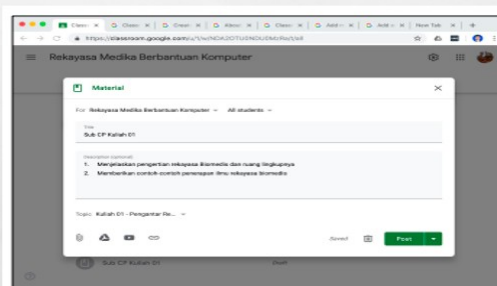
Classr | Classr | Classr | About | Classr | Add c | Add c | New Tab

https://classroom.google.com/u/1/w/NDk2OTU0NDU0MzRa/t/all

Rekayasa Medika Berbantuan Komputer

Material

For Rekayasa Medika Berbantuan Komputer All students

Title
Sub CP Kuliah 01

Description (optional)
1. Menjelaskan pengertian rekayasa Biomedis dan ruang lingkupnya
2. Memberikan contoh-contoh penerapan ilmu rekayasa biomedis

Topic Kuliah 01 - Pengantar Re...

Saved

Post

Sub CP Kuliah 01

Draft